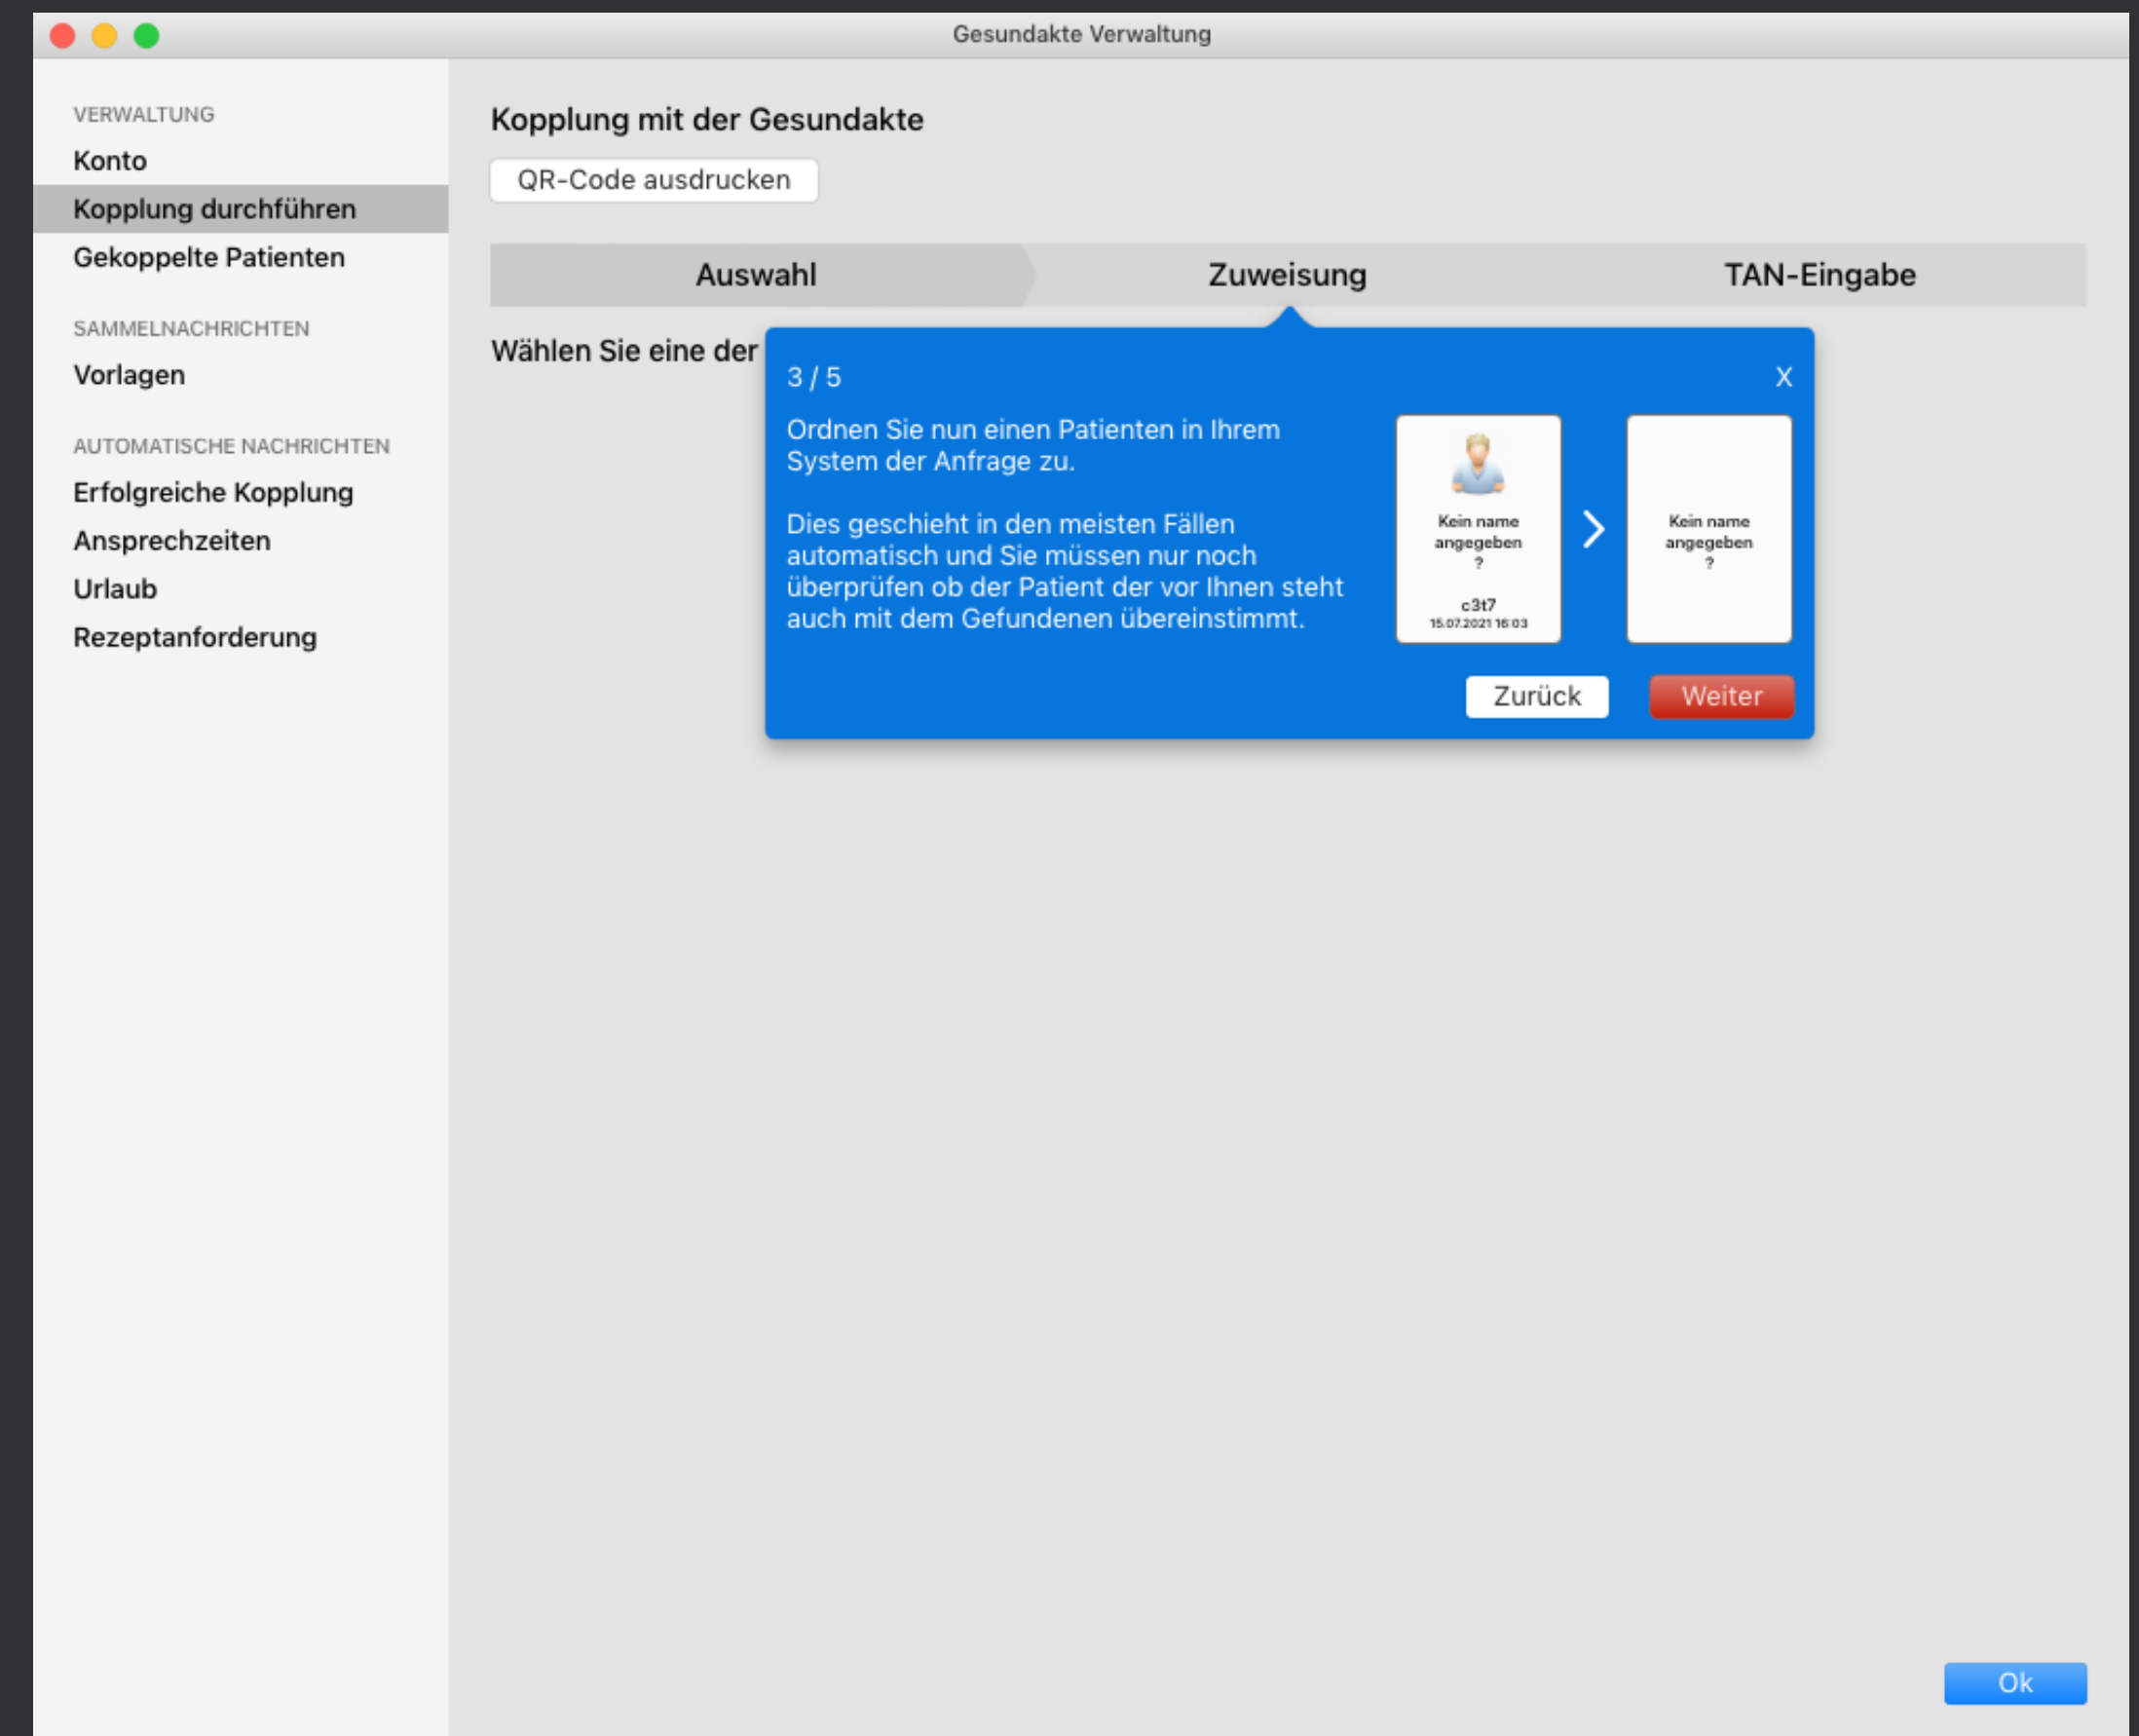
Gesundakte Verwaltung

VERWALTUNG
Konto
Kopplung durchführen
Gekoppelte Patienten

SAMMELNACHRICHTEN
Vorlagen

AUTOMATISCHE NACHRICHTEN
Erfolgreiche Kopplung
Ansprechzeiten
Urlaub
Rezeptanforderung

Kopplung mit der Gesundakte

QR-Code ausdrucken

Auswahl
Zuweisung
TAN-Eingabe

Wählen Sie eine der

3 / 5

X

Ordnen Sie nun einen Patienten in Ihrem System der Anfrage zu.

Dies geschieht in den meisten Fällen automatisch und Sie müssen nur noch überprüfen ob der Patient der vor Ihnen steht auch mit dem Gefundenen übereinstimmt.

Kein name angegeben
?
c3t7
15.07.2021 16:03

Kein name angegeben
?

Zurück
Weiter

Ok